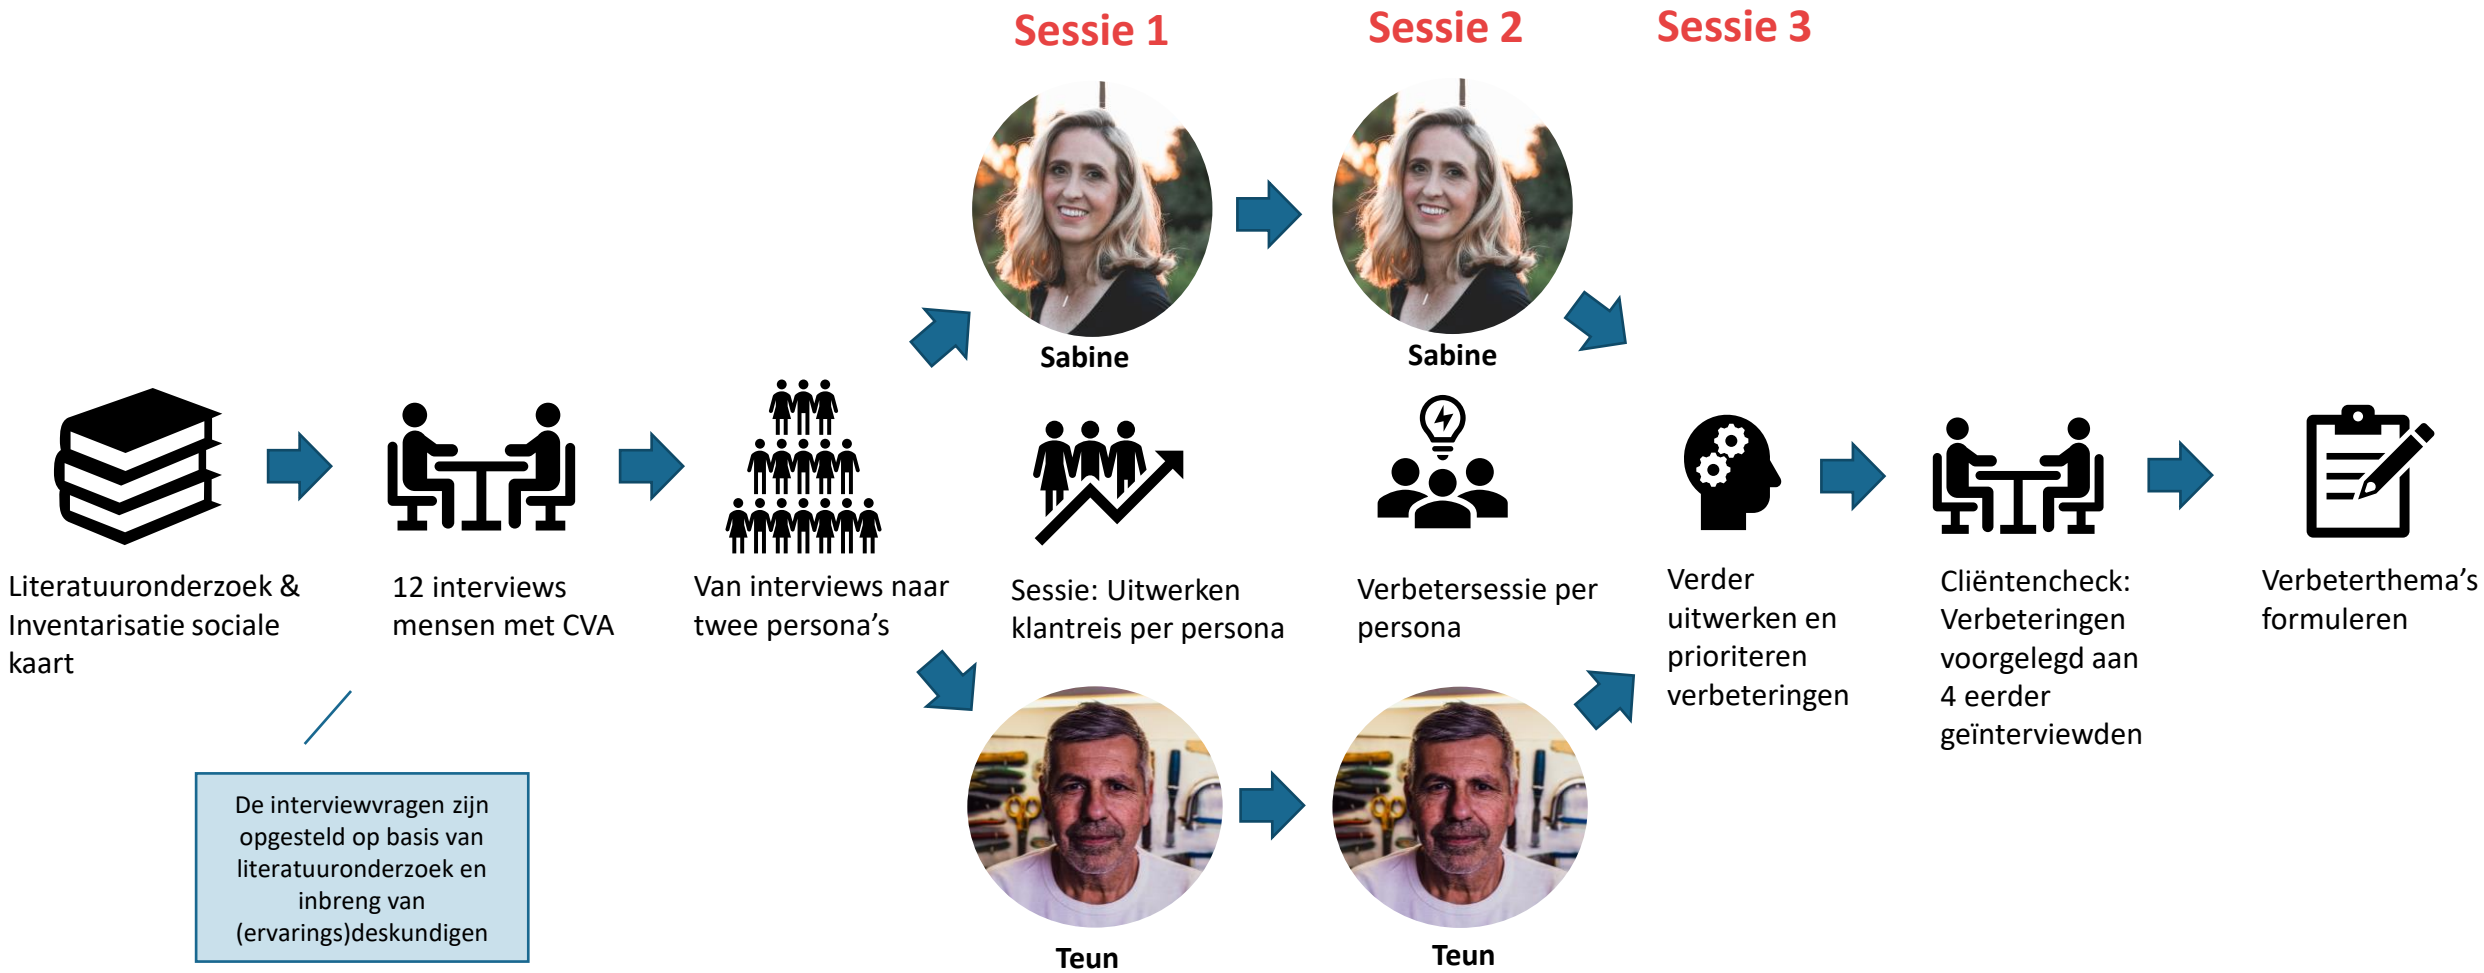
Sessie 1
Sessie 2
Sessie 3

Sabine
Sabine

Literatuuronderzoek & Inventarisatie sociale kaart

12 interviews mensen met CVA

Van interviews naar twee persona's

Sessie: Uitwerken klantreis per persona

Verbetersessie per persona

Verder uitwerken en prioriteren verbeteringen

Cliëntencheck: Verbeteringen voorgelegd aan 4 eerder geïnterviewden

Verbeterthema's formuleren

De interviewvragen zijn opgesteld op basis van literatuuronderzoek en inbreng van (ervarings)deskundigen

Teun
Teun